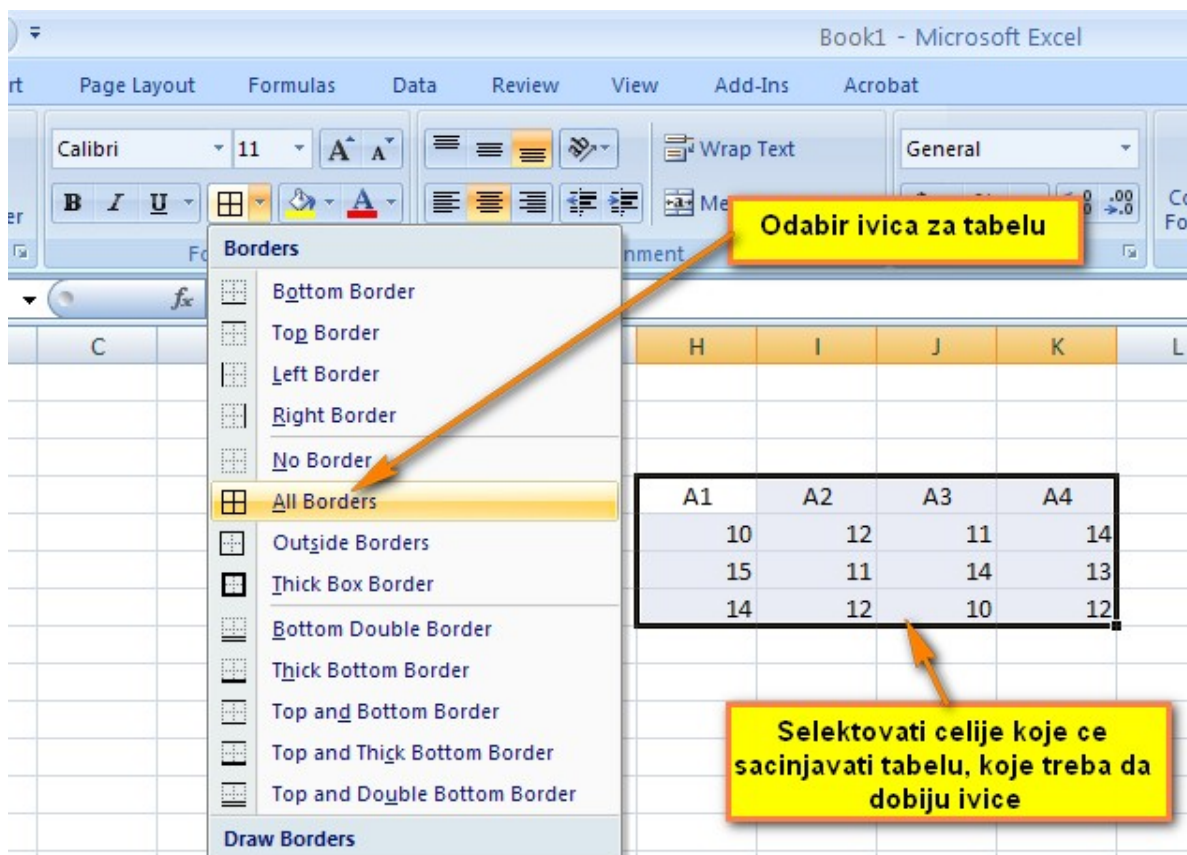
Book1 - Microsoft Excel

rt Page Layout Formulas Data Review View Add-Ins Acrobat

Calibri 11 A A Wrap Text General

B I U Me

er Fo nment Co Fo

Borders

Bottom Border
Top Border
Left Border
Right Border
No Border
All Borders
Outside Borders
Thick Box Border
Bottom Double Border
Thick Bottom Border
Top and Bottom Border
Top and Thick Bottom Border
Top and Double Bottom Border
Draw Borders

Odabir ivica za tabelu

$f_x$

C H I J K L

| A1 | A2 | A3 | A4 |
|---|---|---|---|
| 10 | 12 | 11 | 14 |
| 15 | 11 | 14 | 13 |
| 14 | 12 | 10 | 12 |

Selektovati celije koje ce sacinjavati tabelu, koje treba da dobiju ivice